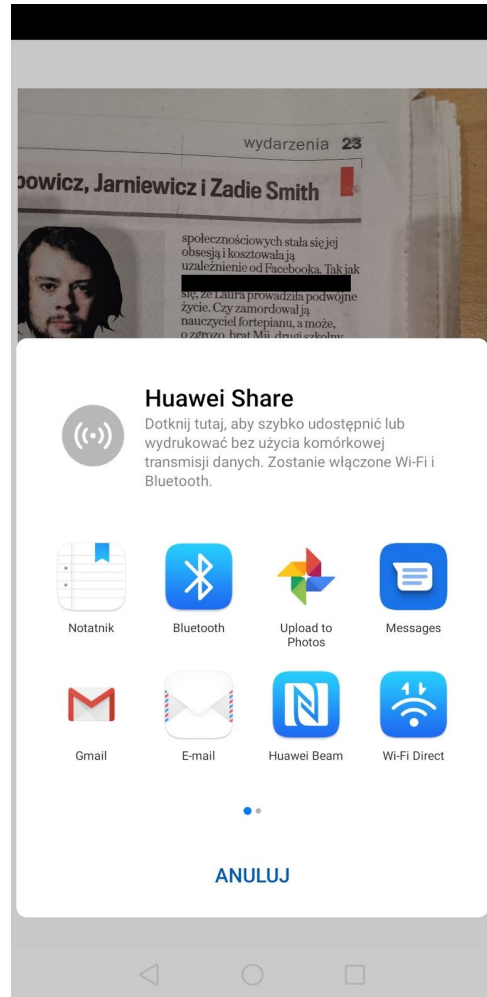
wydarzenia 23

powicz, Jarniewicz i Zadie Smith

społecznościowych stała się jej obsesją i kosztowała ją uzależnienie od Facebooka. Tak jak

się, że Laura prowadziła podwójne życie. Czy zamordował ją nauczyciel fortepianu, a może, o zgrozo, brat Mii, drugi szkolny

Huawei Share

Dotknij tutaj, aby szybko udostępnić lub wydrukować bez użycia komórkowej transmisji danych. Zostanie włączone Wi-Fi i Bluetooth.

Notatnik

Bluetooth

Upload to Photos

Messages

Gmail

E-mail

Huawei Beam

Wi-Fi Direct

ANULUJ